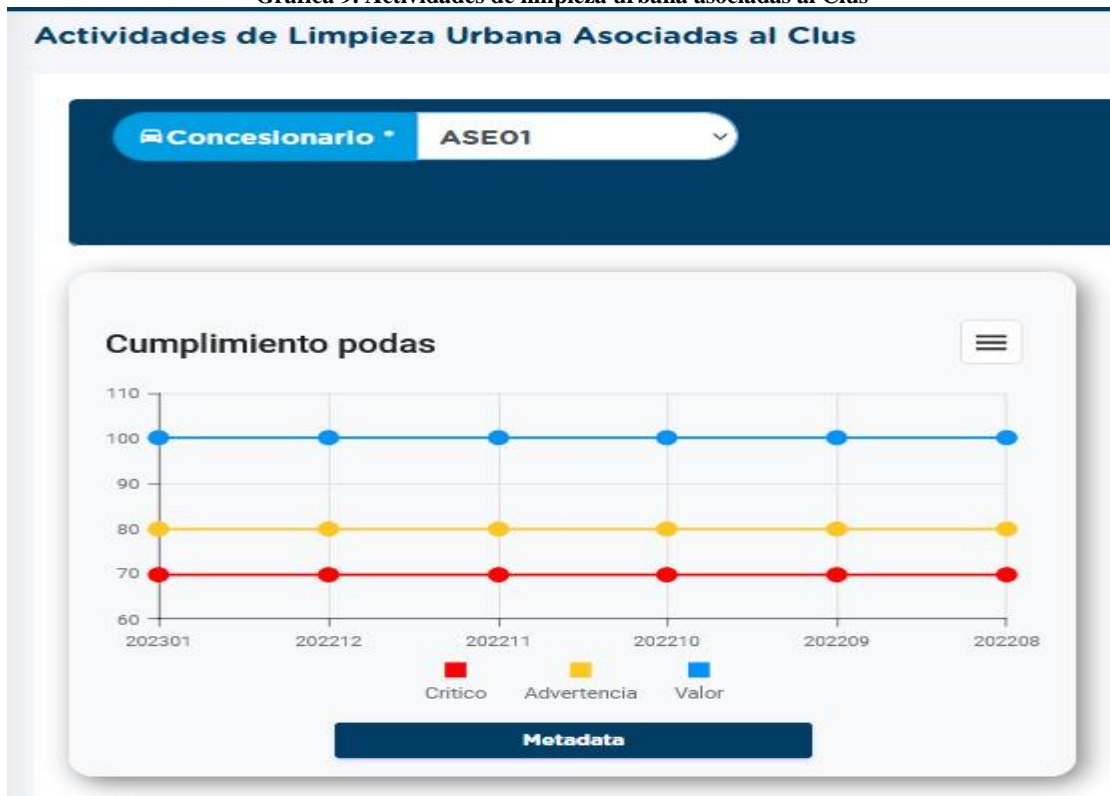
Gráfica 9. Actividades de limpieza urbana asociadas al Clus

Actividades de Limpieza Urbana Asociadas al Clus

Concesionario * ASE01

Cumplimiento podas

110
100
90
80
70
60

202301 202212 202211 202210 202209 202208

Crítico Advertencia Valor

Metadata